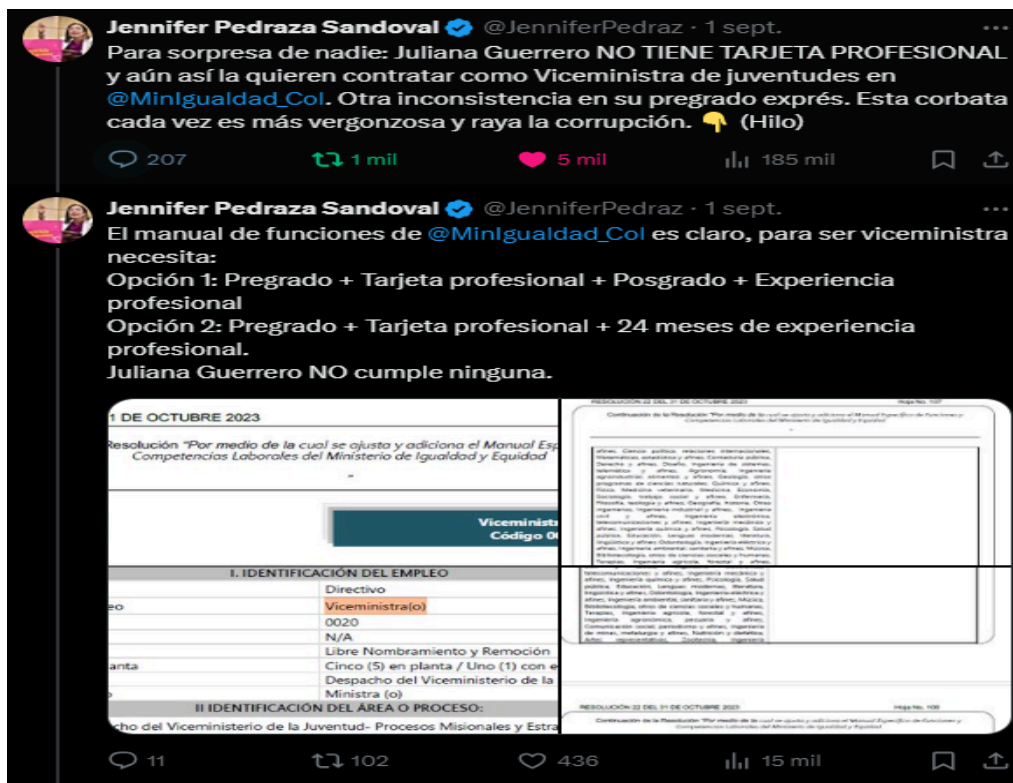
Jennifer Pedraza Sandoval @JenniferPedraz · 1 sept.

Para sorpresa de nadie: Juliana Guerrero NO TIENE TARJETA PROFESIONAL y aún así la quieren contratar como Viceministra de juventudes en @MinIgualdad_Col. Otra inconsistencia en su pregrado exprés. Esta corbata cada vez es más vergonzosa y raya la corrupción. 👎 (Hilo)

207 1 mil 5 mil 185 mil

Jennifer Pedraza Sandoval @JenniferPedraz · 1 sept.

El manual de funciones de @MinIgualdad_Col es claro, para ser viceministra necesita:
Opción 1: Pregrado + Tarjeta profesional + Posgrado + Experiencia profesional
Opción 2: Pregrado + Tarjeta profesional + 24 meses de experiencia profesional.
Juliana Guerrero NO cumple ninguna.

1 DE OCTUBRE 2023

Resolución "Por medio de la cual se ajusta y adiciona el Manual Esp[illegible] Competencias Laborales del Ministerio de Igualdad y Equidad

Viceministr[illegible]
Código 0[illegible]

| I. IDENTIFICACIÓN DEL EMPLEO | |
|---|---|
| | Directivo |
| eo | Viceministra(o) |
| | 0020 |
| | N/A |
| | Libre Nombramiento y Remoción |
| lanta | Cinco (5) en planta / Uno (1) con e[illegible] |
| | Despacho del Viceministerio de la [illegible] |
| | Ministra (o) |
| II IDENTIFICACIÓN DEL ÁREA O PROCESO: | |
| cho del Viceministerio de la Juventud- Procesos Misionales y Estra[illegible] | |

RESOLUCIÓN 22 DEL 31 DE OCTUBRE 2023 Hoja No. 107

Continuación de la Resolución "Por medio de la cual se ajusta y adiciona el Manual Específico de Funciones y Competencias Laborales del Ministerio de Igualdad y Equidad"

afines. Ciencia política, relaciones internacionales. Matemáticas, estadística y afines. Contaduría pública. Derecho y afines. Diseño. Ingeniería de sistemas, telemática y afines. Agronomía. Ingeniería agroindustrial, alimentos y afines. Geología, otros programas de ciencias naturales. Química y afines. Física. Medicina veterinaria. Medicina. Economía. Sociología, trabajo social y afines. Enfermería. Filosofía, teología y afines. Geografía, historia. Otras ingenierías. Ingeniería industrial y afines. Ingeniería civil y afines. Ingeniería electrónica, telecomunicaciones y afines. Ingeniería mecánica y afines. Ingeniería química y afines. Psicología. Salud pública. Educación. Lenguas modernas, literatura, lingüística y afines. Odontología. Ingeniería eléctrica y afines. Ingeniería ambiental, sanitaria y afines. Música. Bibliotecología, otros de ciencias sociales y humanas. Terapias. Ingeniería agrícola, forestal y afines.

telecomunicaciones y afines. Ingeniería mecánica y afines. Ingeniería química y afines. Psicología. Salud pública. Educación. Lenguas modernas, literatura, lingüística y afines. Odontología. Ingeniería eléctrica y afines. Ingeniería ambiental, sanitaria y afines. Música. Bibliotecología, otros de ciencias sociales y humanas. Terapias. Ingeniería agrícola, forestal y afines. Ingeniería agronómica, pecuaria y afines. Comunicación social, periodismo y afines. Ingeniería de minas, metalurgia y afines. Nutrición y dietética. Artes representativas. Zootecnia. Ingeniería

RESOLUCIÓN 22 DEL 31 DE OCTUBRE 2023 Hoja No. 108

Continuación de la Resolución "Por medio de la cual se ajusta y adiciona el Manual Específico de Funciones y Competencias Laborales del Ministerio de Igualdad y Equidad"

11 102 436 15 mil